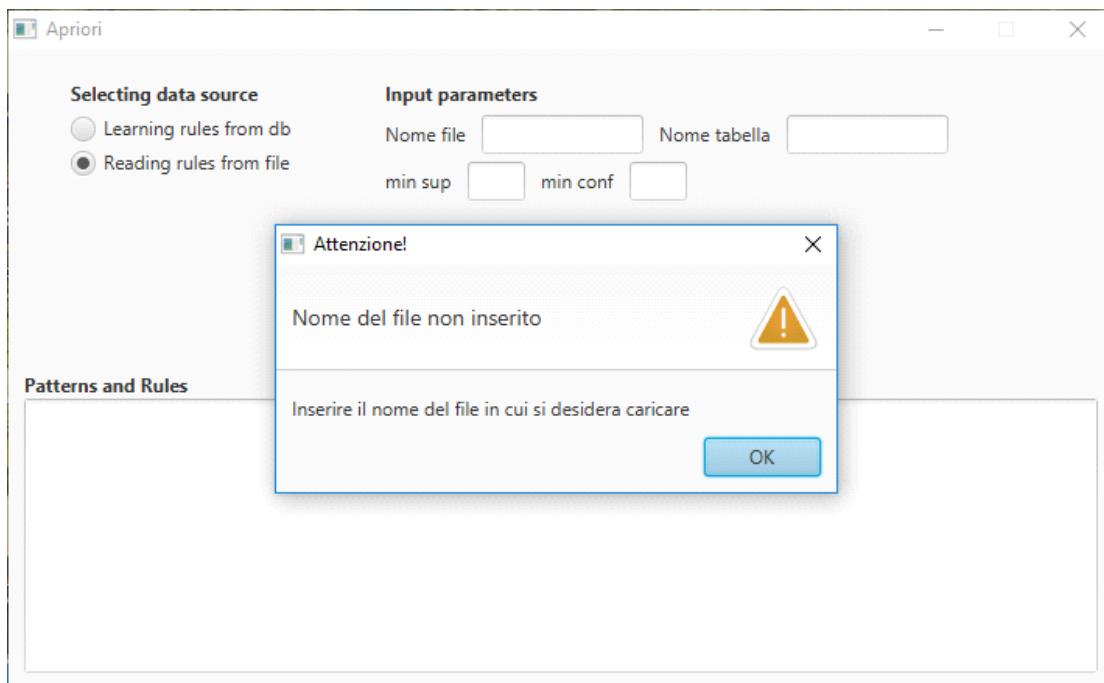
Apriori

Selecting data source
Learning rules from db
Reading rules from file

Input parameters
Nome file
Nome tabella
min sup
min conf

Attenzione!

Nome del file non inserito

Inserire il nome del file in cui si desidera caricare

OK

Patterns and Rules